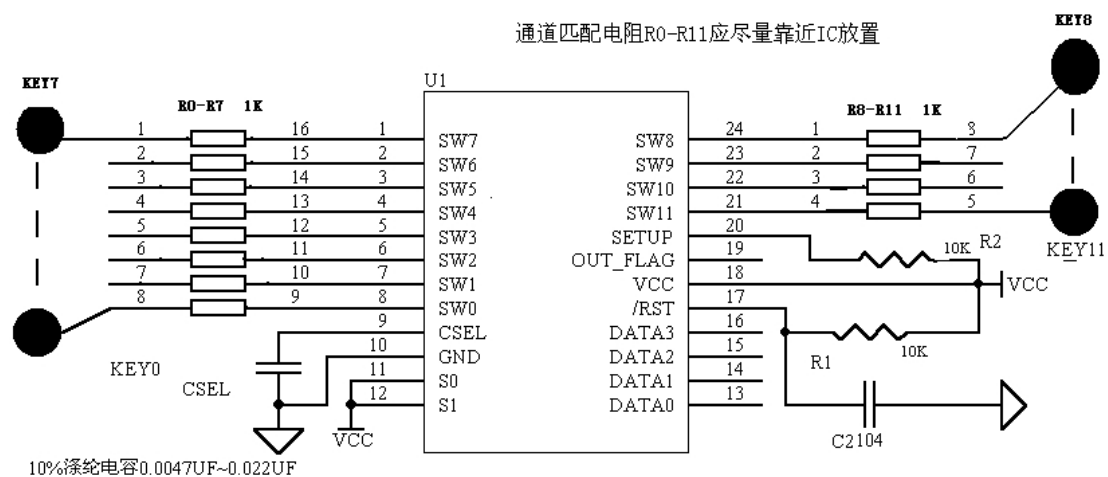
通道匹配电阻R0-R11应尽量靠近IC放置

KEY7

R0-R7 1K

U1

KEY8

R8-R11 1K

1 16 1 SW7
2 15 2 SW6
3 14 3 SW5
4 13 4 SW4
5 12 5 SW3
6 11 6 SW2
7 10 7 SW1
8 9 8 SW0
9 CSEL
10 GND
11 S0
12 S1

SW8 24 1 8
SW9 23 2 7
SW10 22 3 6
SW11 21 4 5
SETUP 20
OUT_FLAG 19
VCC 18
/RST 17
DATA3 16
DATA2 15
DATA1 14
DATA0 13

10K R2

KEY11

VCC

R1

10K

KEY0

CSEL

VCC

C2104

10%涤纶电容0.0047UF~0.022UF